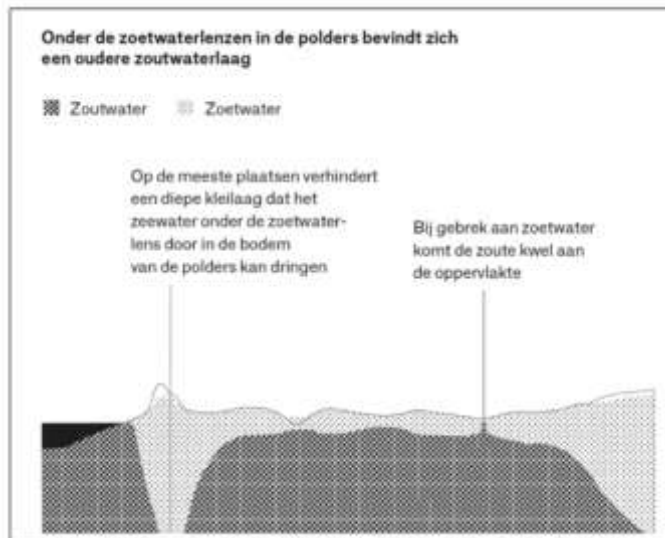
Onder de zoetwaterlenzen in de polders bevindt zich een oudere zoutwaterlaag

Zoutwater Zoetwater

Op de meeste plaatsen verhindert een diepe kleilaag dat het zeewater onder de zoetwaterlens door in de bodem van de polders kan dringen

Bij gebrek aan zoetwater komt de zoute kwel aan de oppervlakte